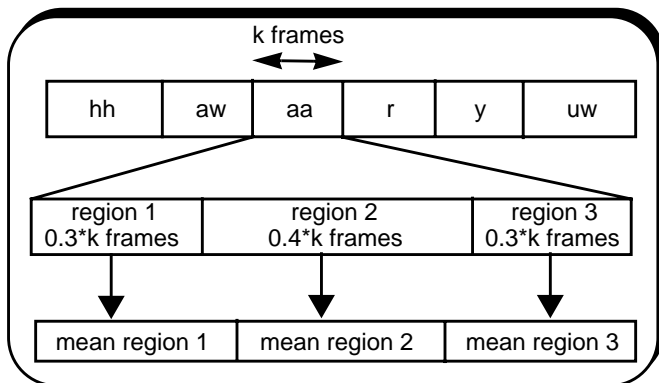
k frames

| hh | aw | aa | r | y | uw |
|---|---|---|---|---|---|

| region 1 0.3*k frames | region 2 0.4*k frames | region 3 0.3*k frames |
|---|---|---|

| mean region 1 | mean region 2 | mean region 3 |
|---|---|---|